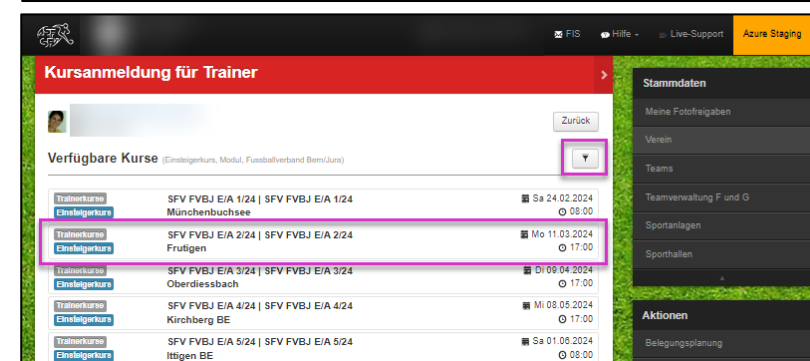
SFV

FIS Hilfe Live-Support Azure Staging

Kursanmeldung für Trainer

Zurück

Verfügbare Kurse (Einsteigerkurs, Modul, Fussballverband Bern/Jura)

| | | |
|---|---|---|
| Trainerkurse Einsteigerkurs | SFV FVBJ E/A 1/24 \| SFV FVBJ E/A 1/24 Münchenbuchsee | Sa 24.02.2024 08:00 |
| Trainerkurse Einsteigerkurs | SFV FVBJ E/A 2/24 \| SFV FVBJ E/A 2/24 Frutigen | Mo 11.03.2024 17:00 |
| Trainerkurse Einsteigerkurs | SFV FVBJ E/A 3/24 \| SFV FVBJ E/A 3/24 Oberdiessbach | Di 09.04.2024 17:00 |
| Trainerkurse Einsteigerkurs | SFV FVBJ E/A 4/24 \| SFV FVBJ E/A 4/24 Kirchberg BE | Mi 08.05.2024 17:00 |
| Trainerkurse Einsteigerkurs | SFV FVBJ E/A 5/24 \| SFV FVBJ E/A 5/24 Ittigen BE | Sa 01.06.2024 08:00 |

Stammdaten
Meine Fotofreigaben
Verein
Teams
Teamverwaltung F und G
Sportanlagen
Sporthallen

Aktionen
Belegungsplanung